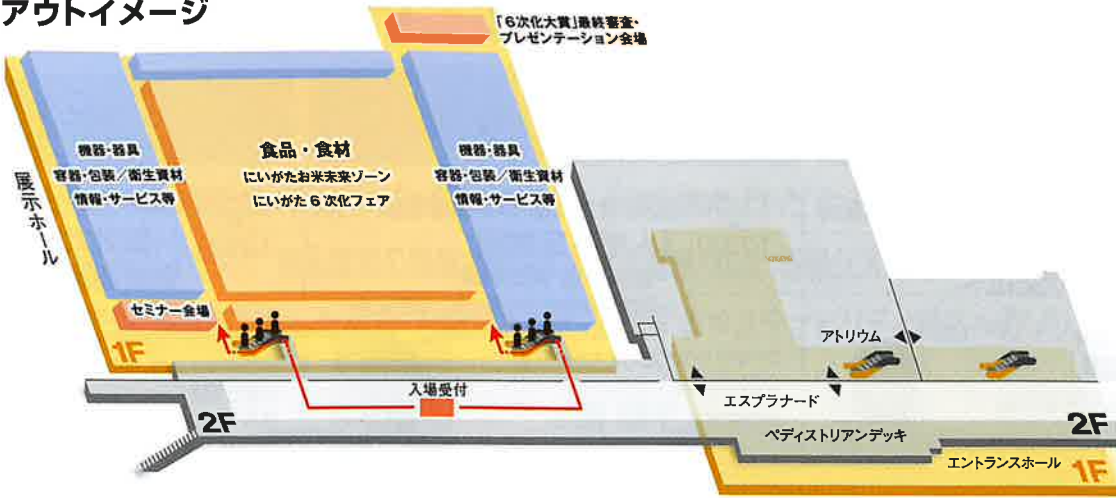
アウトイメージ

「6次化大賞」最終審査・プレゼンテーション会場

展示ホール

機器・器具
容器・包装／衛生資材
情報・サービス等

食品・食材
にいがたお米未来ゾーン
にいがた6次化フェア

機器・器具
容器・包装／衛生資材
情報・サービス等

セミナー会場

1F

入場受付

2F

アトリウム

エスプラナード

ペディストリアンデッキ

2F

エントランスホール

1F